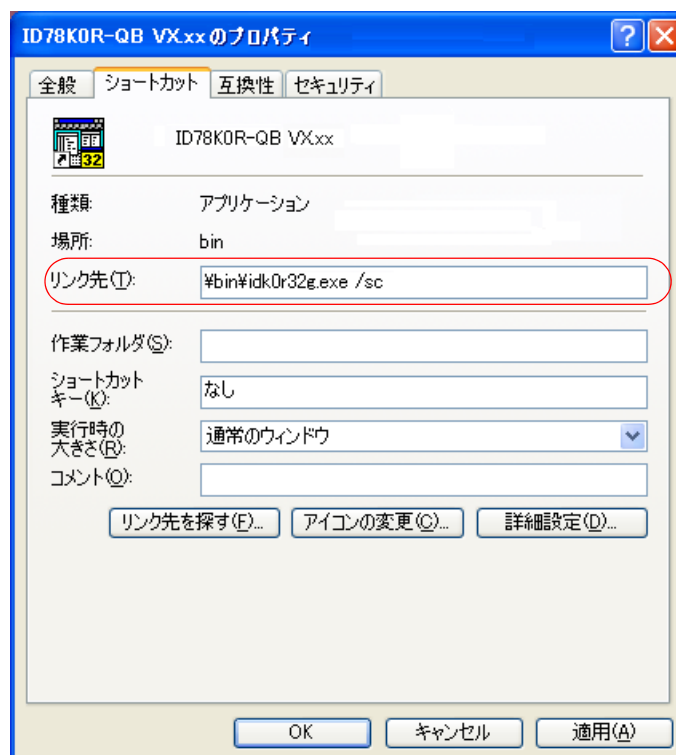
ID78K0R-QB VX.xx のプロパティ

全般 ショートカット 互換性 セキュリティ

32

ID78K0R-QB VX.xx

種類: アプリケーション

場所: bin

リンク先(T): ¥bin¥idk0r32g.exe /sc

作業フォルダ(S):

ショートカットキー(K): なし

実行時の大きさ(R): 通常のウィンドウ

コメント(O):

リンク先を探す(F)... アイコンの変更(C)... 詳細設定(D)...

OK キャンセル 適用(A)